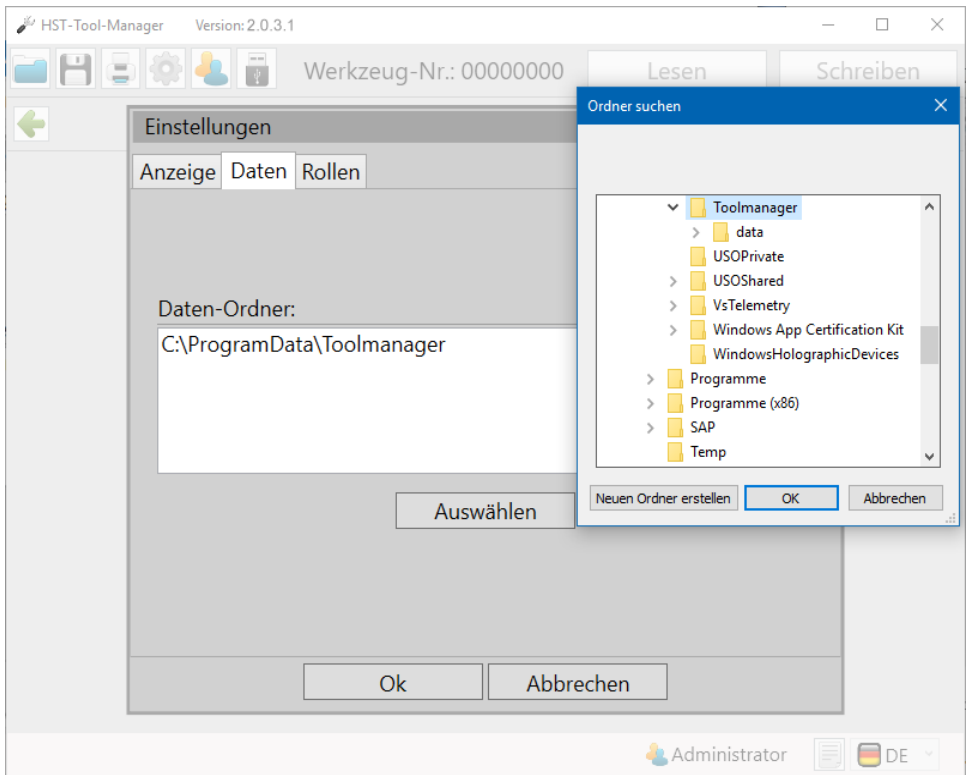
HST-Tool-Manager Version: 2.0.3.1

Werkzeug-Nr.: 00000000

Lesen

Schreiben

Einstellungen

Anzeige Daten Rollen

Daten-Ordner:

C:\ProgramData\Toolmanager

Auswählen

Ok

Abbrechen

Ordner suchen

Toolmanager
data
USOPrivate
USOShared
VsTelemetry
Windows App Certification Kit
WindowsHolographicDevices
Programme
Programme (x86)
SAP
Temp

Neuen Ordner erstellen

OK

Abbrechen

Administrator

DE